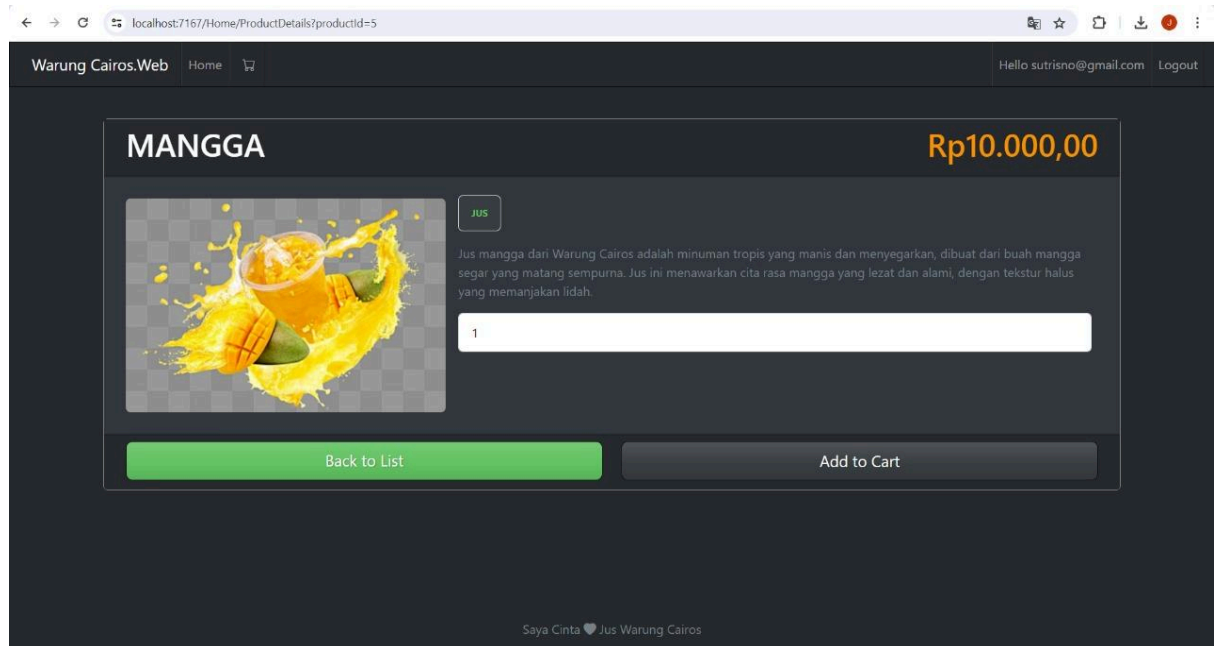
localhost:7167/Home/ProductDetails?productId=5

Warung Cairos.Web Home

Hello sutrisno@gmail.com Logout

MANGGA

Rp10.000,00

JUS

Jus mangga dari Warung Cairos adalah minuman tropis yang manis dan menyegarkan, dibuat dari buah mangga segar yang matang sempurna. Jus ini menawarkan cita rasa mangga yang lezat dan alami, dengan tekstur halus yang memanjakan lidah.

1

Back to List

Add to Cart

Saya Cinta Jus Warung Cairos